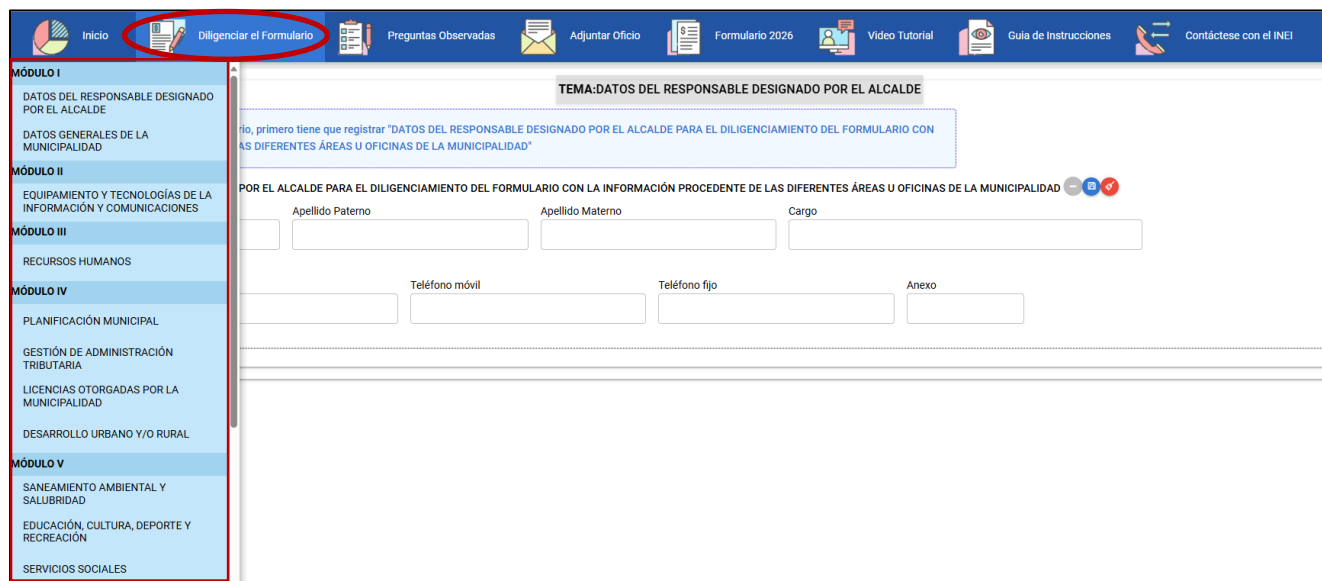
Inicio | Diligenciar el Formulario | Preguntas Observadas | Adjuntar Oficio | Formulario 2026 | Video Tutorial | Guía de Instrucciones | Contáctese con el INEI

MÓDULO I
DATOS DEL RESPONSABLE DESIGNADO POR EL ALCALDE
DATOS GENERALES DE LA MUNICIPALIDAD
MÓDULO II
EQUIPAMIENTO Y TECNOLOGÍAS DE LA INFORMACIÓN Y COMUNICACIONES
MÓDULO III
RECURSOS HUMANOS
MÓDULO IV
PLANIFICACIÓN MUNICIPAL
GESTIÓN DE ADMINISTRACIÓN TRIBUTARIA
LICENCIAS OTORGADAS POR LA MUNICIPALIDAD
DESARROLLO URBANO Y/O RURAL
MÓDULO V
SANEAMIENTO AMBIENTAL Y SALUBRIDAD
EDUCACIÓN, CULTURA, DEPORTE Y RECREACIÓN
SERVICIOS SOCIALES

TEMA:DATOS DEL RESPONSABLE DESIGNADO POR EL ALCALDE

rio, primero tiene que registrar "DATOS DEL RESPONSABLE DESIGNADO POR EL ALCALDE PARA EL DILIGENCIAMIENTO DEL FORMULARIO CON AS DIFERENTES ÁREAS U OFICINAS DE LA MUNICIPALIDAD"

POR EL ALCALDE PARA EL DILIGENCIAMIENTO DEL FORMULARIO CON LA INFORMACIÓN PROCEDENTE DE LAS DIFERENTES ÁREAS U OFICINAS DE LA MUNICIPALIDAD

Apellido Paterno
Apellido Materno
Cargo

Teléfono móvil
Teléfono fijo
Anexo